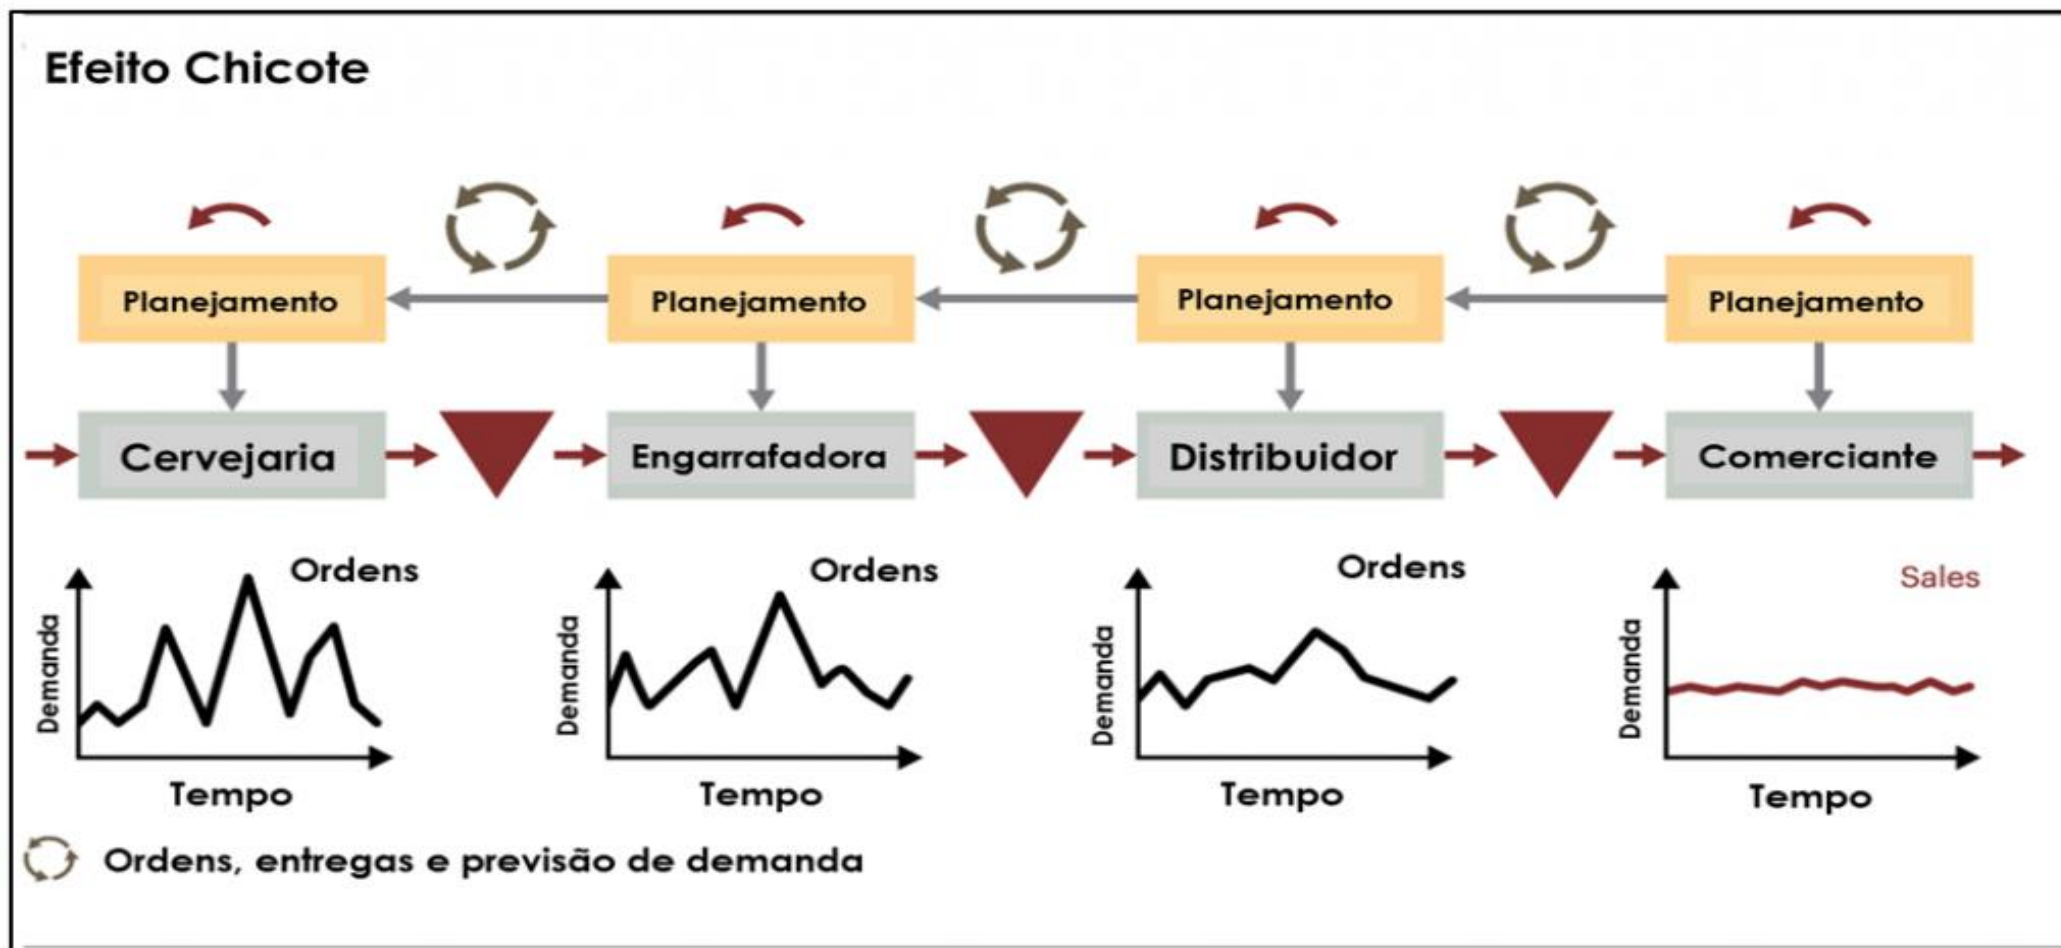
Efeito Chicote

Planejamento
Planejamento
Planejamento
Planejamento

Cervejaria
Engarrafadora
Distribuidor
Comerciante

Ordens
Demanda
Tempo

Ordens
Demanda
Tempo

Ordens
Demanda
Tempo

Sales
Demanda
Tempo

Ordens, entregas e previsão de demanda